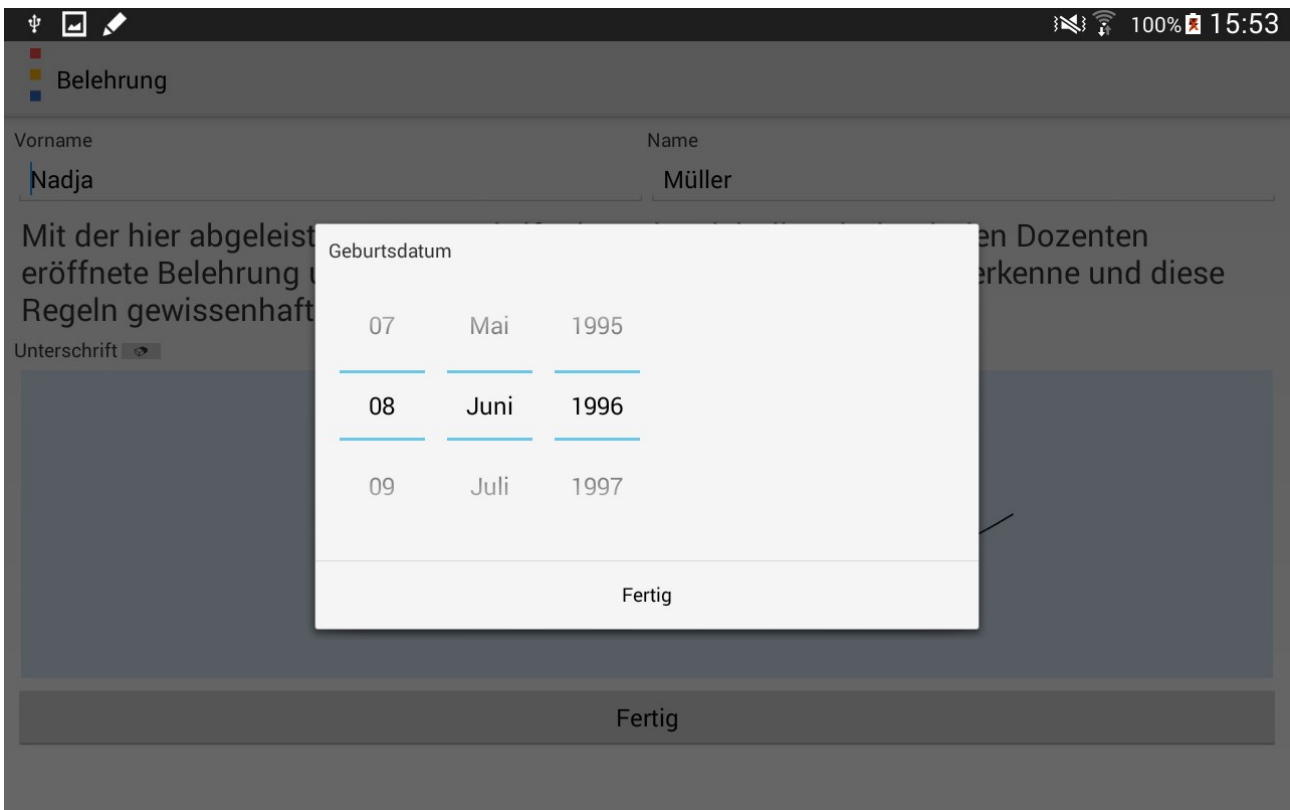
100% 15:53

Belehrung

Vorname
Nadja

Name
Müller

Mit der hier abgeleist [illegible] en Dozenten eröffnete Belehrung u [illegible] erkenne und diese Regeln gewissenhaft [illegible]

Unterschrift

Geburtsdatum

07 Mai 1995
08 Juni 1996
09 Juli 1997

Fertig

Fertig